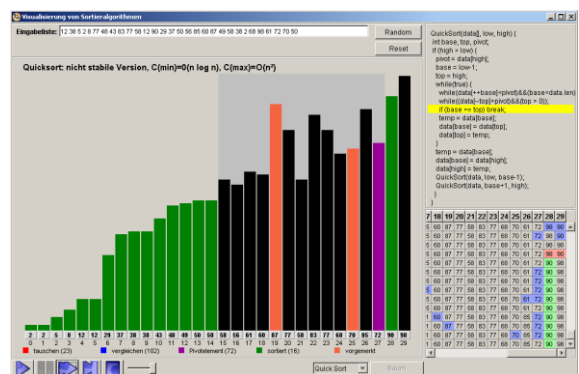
Visualisierung von Sortieralgorithmen

Eingabeliste: 12 36 5 2 8 77 48 43 63 77 58 12 90 29 37 50 56 85 60 87 49 58 38 2 68 98 61 72 70 50

Random

Reset

Quicksort: nicht stabile Version, C(min)=0(n log n), C(max)=O(n²)

QuickSort(data[], low, high) {
int base, top, pivot;
if (high > low) {
pivot = data[high];
base = low-1;
top = high;
while(true) {
while(data[++base]<pivot)&&(base<data.len)
while(data[--top]>pivot)&&(top > 0));
if (base >= top) break;
temp = data[base];
data[base] = data[top];
data[top] = temp;
}
temp = data[base];
data[base] = data[high];
data[high] = temp;
QuickSort(data, low, base-1);
QuickSort(data, base+1, high);
}
}

| 2 | 2 | 5 | 8 | 12 | 12 | 29 | 37 | 38 | 36 | 43 | 48 | 49 | 50 | 58 | 58 | 56 | 61 | 60 | 87 | 77 | 68 | 77 | 63 | 70 | 85 | 72 | 90 | 98 |
|---|---|---|---|---|---|---|---|---|---|---|---|---|---|---|---|---|---|---|---|---|---|---|---|---|---|---|---|---|
| 0 | 1 | 2 | 3 | 4 | 5 | 6 | 7 | 8 | 9 | 10 | 11 | 12 | 13 | 14 | 15 | 16 | 17 | 18 | 19 | 20 | 21 | 22 | 23 | 24 | 25 | 26 | 27 | 28 | 29 |

| 7 | 18 | 19 | 20 | 21 | 22 | 23 | 24 | 25 | 26 | 27 | 28 | 29 |
|---|---|---|---|---|---|---|---|---|---|---|---|---|
| 5 | 60 | 87 | 77 | 58 | 83 | 77 | 68 | 70 | 61 | 72 | 90 | 98 |
| 5 | 60 | 87 | 77 | 58 | 83 | 77 | 68 | 70 | 61 | 72 | 90 | 98 |
| 5 | 60 | 87 | 77 | 58 | 83 | 77 | 68 | 70 | 61 | 72 | 90 | 98 |
| 5 | 60 | 87 | 77 | 58 | 83 | 77 | 68 | 70 | 61 | 72 | 98 | 90 |
| 5 | 60 | 87 | 77 | 58 | 83 | 77 | 68 | 70 | 61 | 72 | 90 | 98 |
| 5 | 60 | 87 | 77 | 58 | 83 | 77 | 68 | 70 | 61 | 72 | 90 | 98 |
| 5 | 60 | 87 | 77 | 58 | 83 | 77 | 68 | 70 | 61 | 72 | 90 | 98 |
| 5 | 60 | 87 | 77 | 58 | 83 | 77 | 68 | 70 | 61 | 72 | 90 | 98 |
| 5 | 60 | 87 | 77 | 58 | 83 | 77 | 68 | 70 | 61 | 72 | 90 | 98 |
| 1 | 60 | 87 | 77 | 58 | 83 | 77 | 68 | 70 | 61 | 72 | 90 | 98 |
| 1 | 60 | 87 | 77 | 58 | 83 | 77 | 68 | 70 | 85 | 72 | 90 | 98 |
| 1 | 60 | 87 | 77 | 58 | 63 | 77 | 68 | 70 | 85 | 72 | 90 | 98 |
| 1 | 60 | 87 | 77 | 58 | 63 | 77 | 68 | 70 | 85 | 72 | 90 | 98 |

tauschen (23)
vergleichen (182)
Pivotelement (72)
sortiert (16)
vorgemerkt

Quick Sort
Return